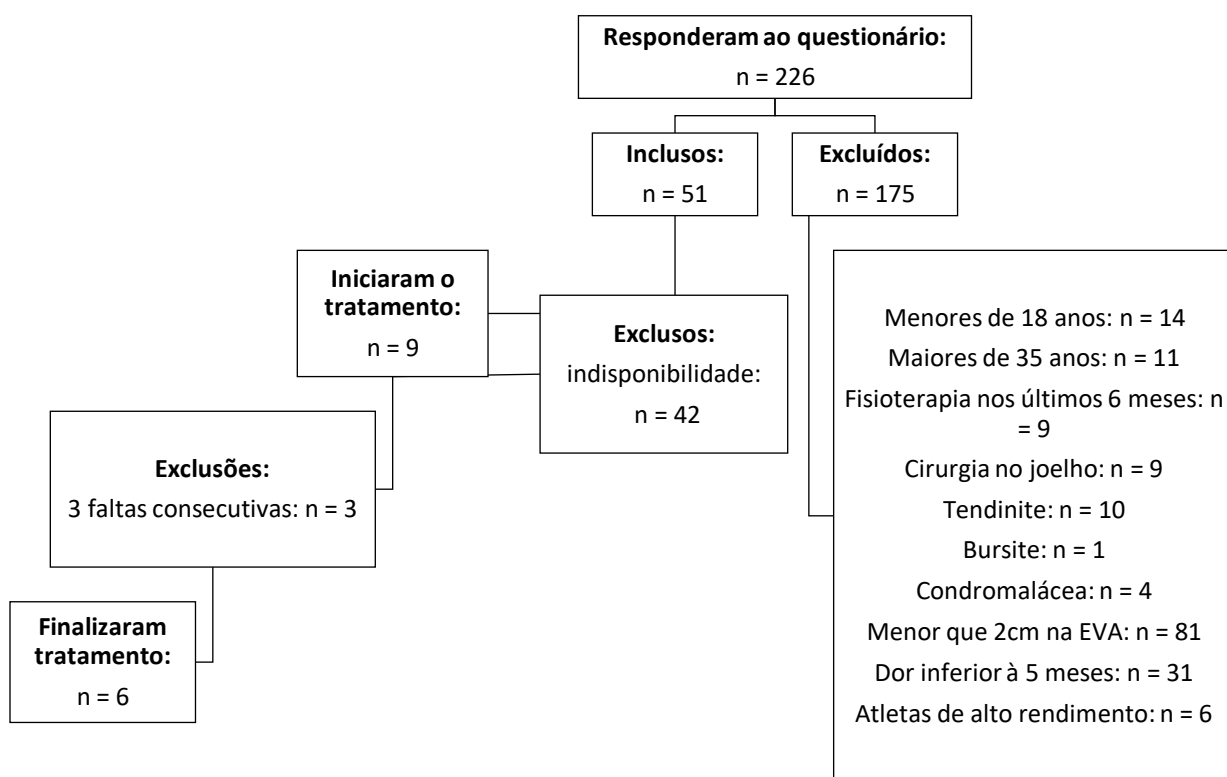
**Responderam ao questionário:**
n = 226

**Inclusos:**
n = 51

**Excluídos:**
n = 175

**Iniciaram o tratamento:**
n = 9

**Exclusos:**
indisponibilidade:
n = 42

Menores de 18 anos: n = 14
Maiores de 35 anos: n = 11
Fisioterapia nos últimos 6 meses: n = 9
Cirurgia no joelho: n = 9
Tendinite: n = 10
Bursite: n = 1
Condromalácea: n = 4
Menor que 2cm na EVA: n = 81
Dor inferior à 5 meses: n = 31
Atletas de alto rendimento: n = 6

**Exclusões:**
3 faltas consecutivas: n = 3

**Finalizaram tratamento:**
n = 6